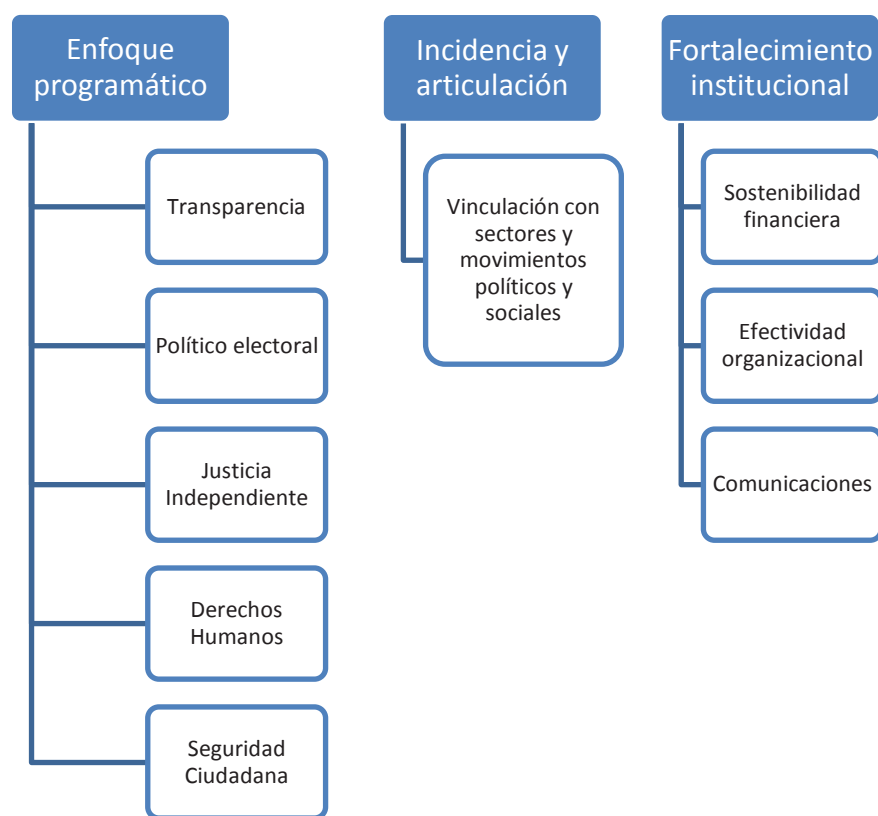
Enfoque programático

Transparencia

Político electoral

Justicia Independiente

Derechos Humanos

Seguridad Ciudadana

Incidencia y articulación

Vinculación con sectores y movimientos políticos y sociales

Fortalecimiento institucional

Sostenibilidad financiera

Efectividad organizacional

Comunicaciones